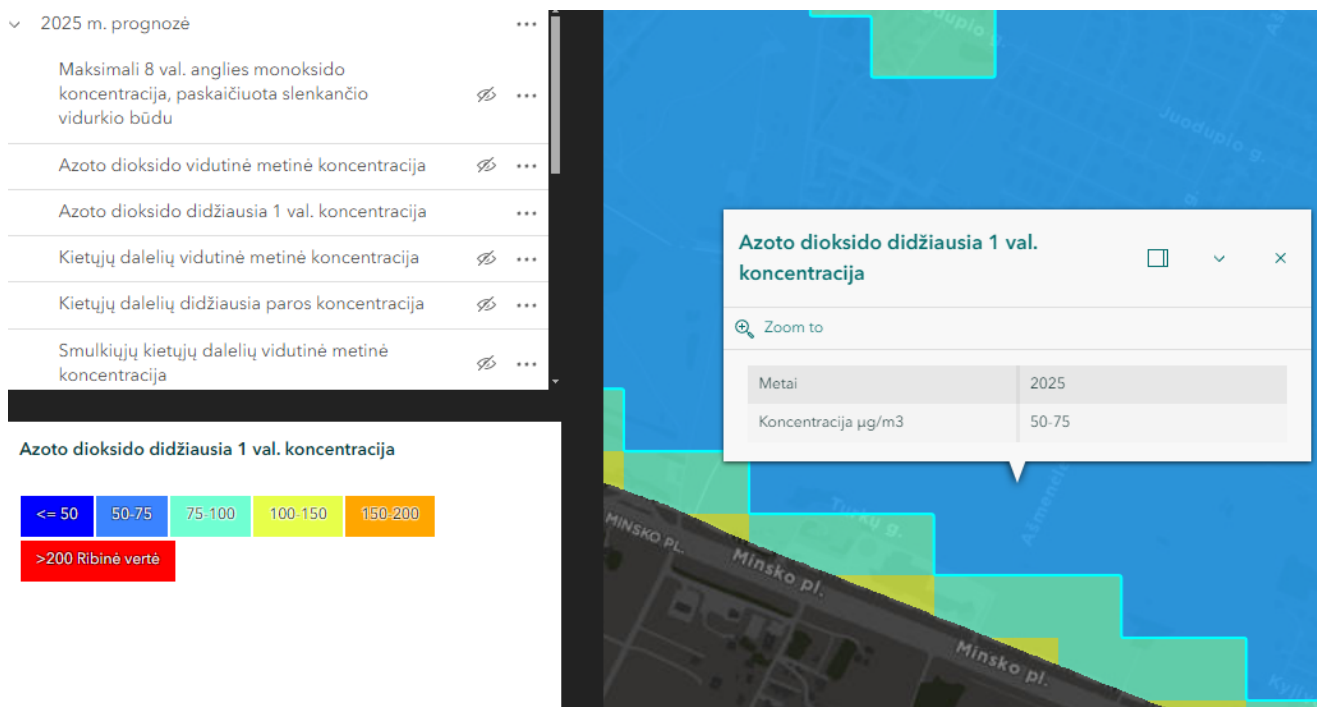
2025 m. prognozė

Maksimali 8 val. anglies monoksido koncentracija, paskaičiuota slenkančio vidurkio būdu

Azoto dioksido vidutinė metinė koncentracija

Azoto dioksido didžiausia 1 val. koncentracija

Kietųjų dalelių vidutinė metinė koncentracija

Kietųjų dalelių didžiausia paros koncentracija

Smulkiųjų kietųjų dalelių vidutinė metinė koncentracija

Azoto dioksido didžiausia 1 val. koncentracija

<= 50 | 50-75 | 75-100 | 100-150 | 150-200
>200 Ribinė vertė

Azoto dioksido didžiausia 1 val. koncentracija

Zoom to

| Metai | 2025 |
|---|---|
| Koncentracija µg/m3 | 50-75 |

Juodupio g.
Juodupio g.
Turkų g.
Ašmenos g.
Minsko pl.
Minsko pl.
Minsko pl.
Kyli